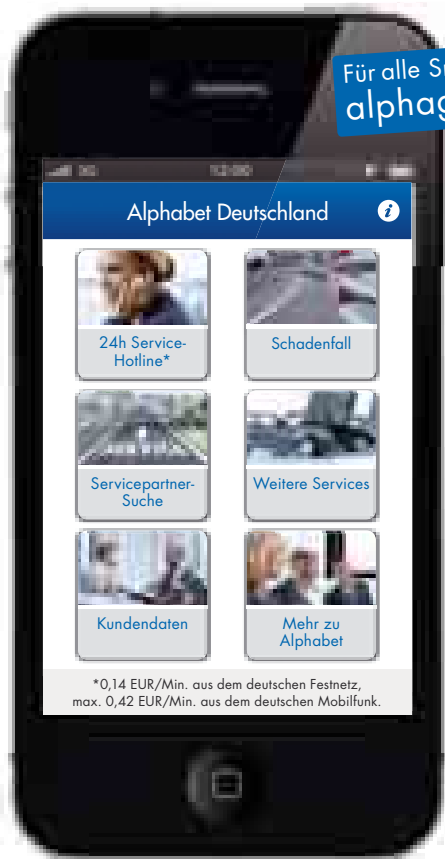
Für alle S
alphag

3G 12:00

Alphabet Deutschland

24h Service-Hotline*

Schadenfall

Servicepartner-Suche

Weitere Services

Kundendaten

Mehr zu Alphabet

*0,14 EUR/Min. aus dem deutschen Festnetz, max. 0,42 EUR/Min. aus dem deutschen Mobilfunk.